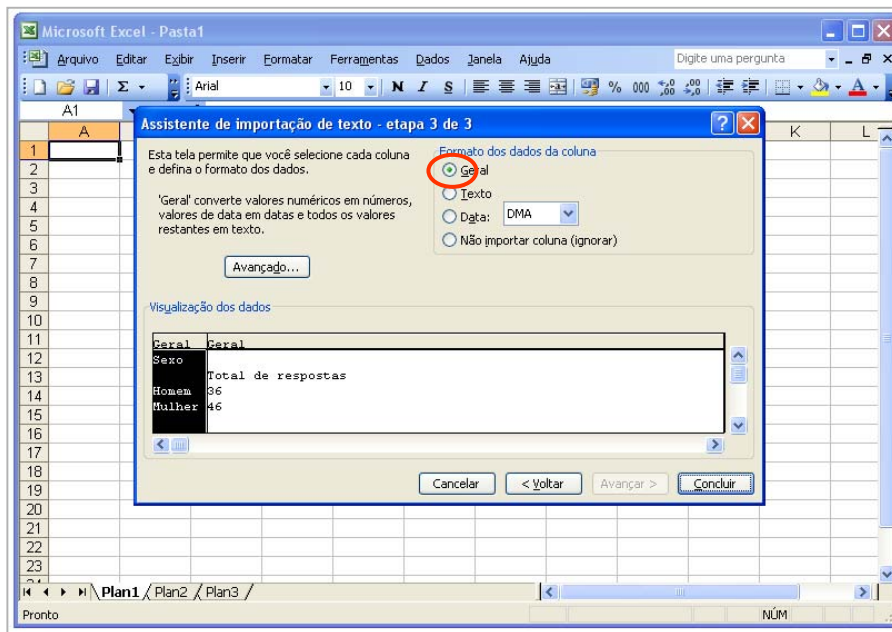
Microsoft Excel - Pasta1

Arquivo Editar Exibir Inserir Formatar Ferramentas Dados Janela Ajuda

Digite uma pergunta

Arial 10 N I S % 000

A1

A K L

1
2
3
4
5
6
7
8
9
10
11
12
13
14
15
16
17
18
19
20
21
22
23

Assistente de importação de texto - etapa 3 de 3

Esta tela permite que você selecione cada coluna e defina o formato dos dados.

'Geral' converte valores numéricos em números, valores de data em datas e todos os valores restantes em texto.

Avançado...

Formato dos dados da coluna

Geral

Texto

Data: DMA

Não importar coluna (ignorar)

Visualização dos dados

| Geral | Geral |
|---|---|
| Sexo | |
| | Total de respostas |
| Homem | 36 |
| Mulher | 46 |

Cancelar < Voltar Avançar > Concluir

Plan1 Plan2 Plan3

Pronto NÚM